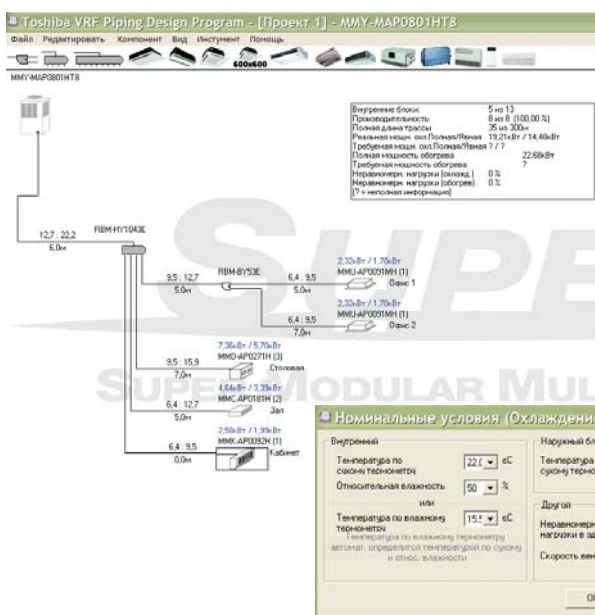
Toshiba VRF Piping Design Program - [Проект 1] - MMY-MAP0801HT8

Файл Редактировать Компонент Вид Инструмент Помощь

600x600

MMY-MAP0801HT8

| | |
|---|---|
| Внутренние блоки | 5 из 13 |
| Производительность | 8 из 8 (100,00 %) |
| Полная длина трассы | 35 из 300м |
| Реальная мощн. охл.Полная/Явная | 19,21кВт / 14,46кВт |
| Требуемая мощн. охл.Полная/Явная | ? / ? |
| Полная мощность обогрева | 22,68кВт |
| Требуемая мощность обогрева | ? |
| Неравномерн. нагрузки (охлажд.) | 0 % |
| Неравномерн. нагрузки (обогрев) | 0 % |
| (? = неполная информация) | |

12,7 : 22,2
6,0м

RBM-HY1043E

9,5 : 12,7
5,0м

RBM-BY53E

6,4 : 9,5
5,0м

2,32кВт / 1,70кВт
MMU-AP0091MH (1)
Офис 1

2,32кВт / 1,70кВт
MMU-AP0091MH (1)
6,4 : 9,5
7,0м
Офис 2

7,36кВт / 5,70кВт
9,5 : 15,9
MMD-AP0271H (3)
7,0м
Столовая

4,64кВт / 3,35кВт
6,4 : 12,7
MMC-AP0181H (2)
5,0м
Зал

2,50кВт / 1,99кВт
6,4 : 9,5
MMK-AP0092H (1)
0,0м
Кабинет

SUPER MODULAR MUL

Номинальные условия (Охлаждени

Внутренний

Температура по сухому термометру 22,( eC

Относительная влажность 50 %

или

Температура по влажному термометру 15,( eC

Температура по влажному термометру автомат. определится температурой по сухому и относ. влажности

Наружный бл

Температура сухому термо

Другой

Неравномерн нагрузки в зд

Скорость вен

Ol